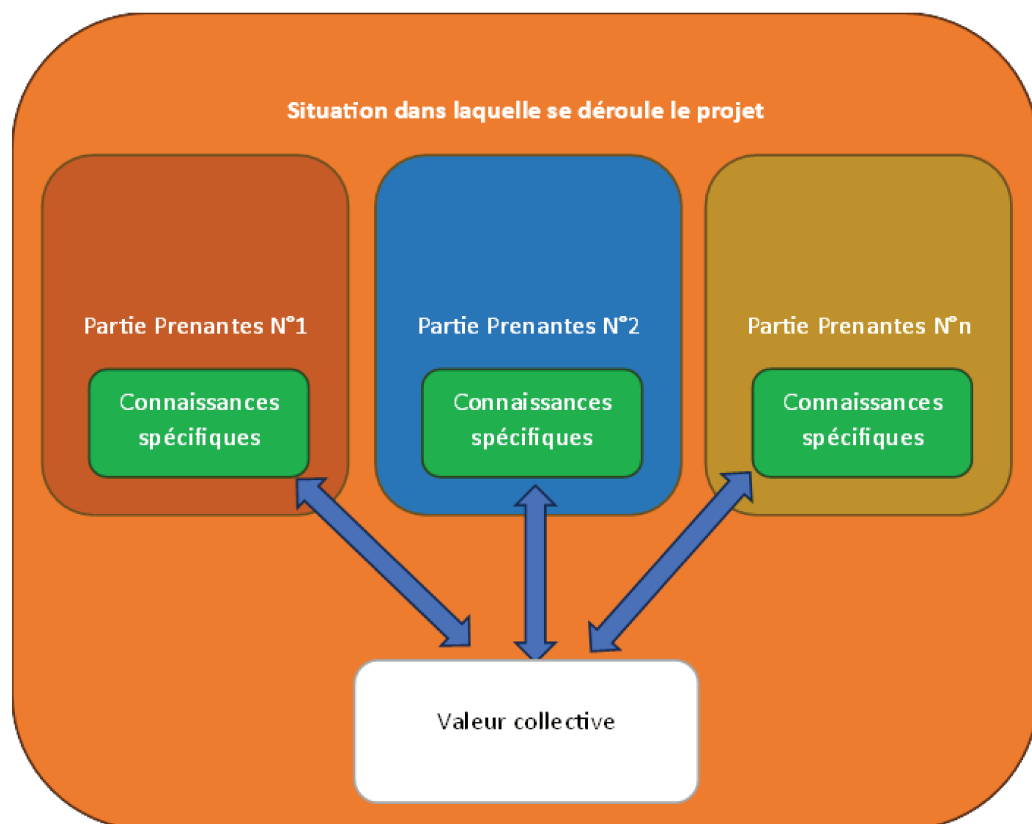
Situation dans laquelle se déroule le projet

Partie Prenantes N°1

Connaissances spécifiques

Partie Prenantes N°2

Connaissances spécifiques

Partie Prenantes N°n

Connaissances spécifiques

Valeur collective